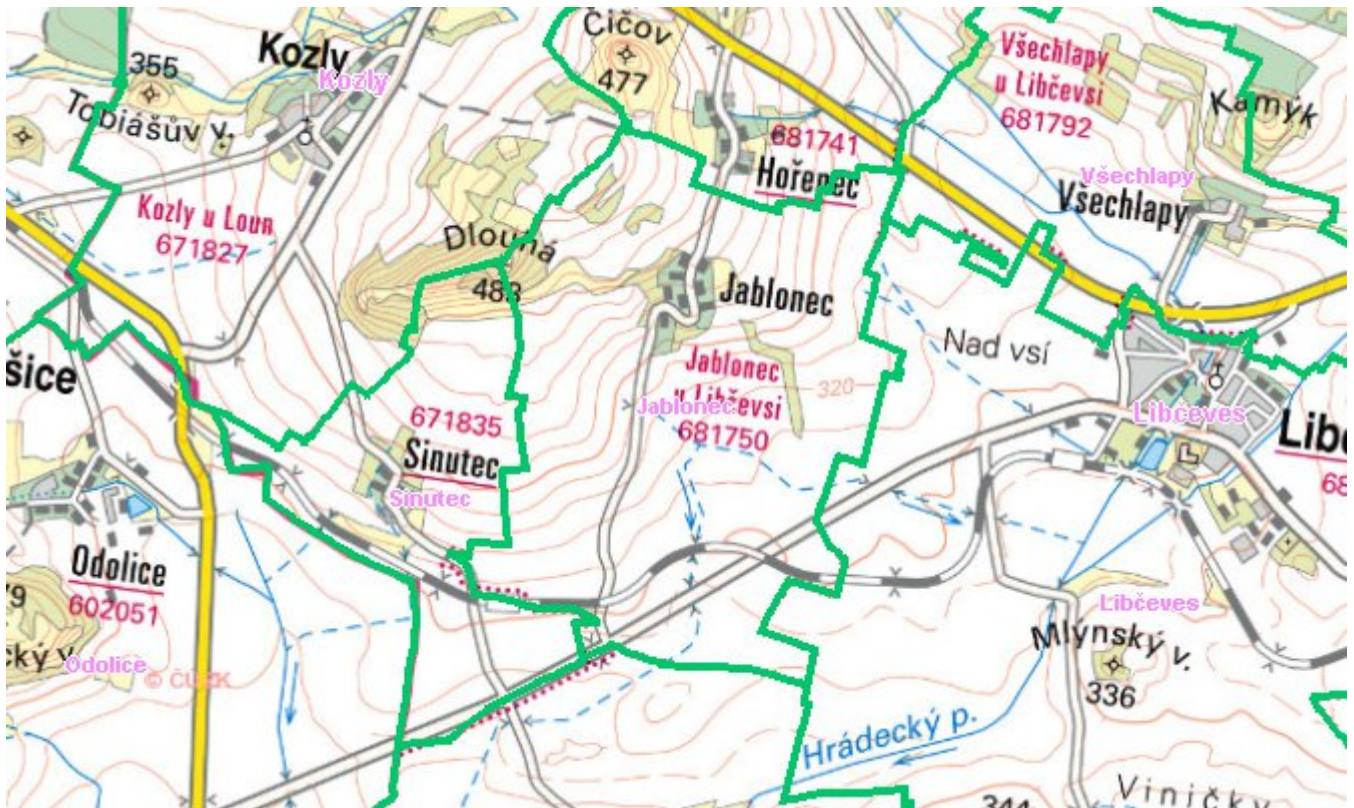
Čičov
477

355
Kozly
Kozly
Tobiášův v.

Všechlapy
u Libčevsi
681792

Kamýk

681741
Hořenec

Všechlapy
Všechlapy

Kozly u Loun
671827

Dlouhá
483

Jablonec

Nad vsí

šice

Jablonec
u Libčevsi
Jablonec
681750

320

671835
Sinutec
Sinutec

Libčeves
Libč
68

Odolice
602051
79
cký v.
Odolice
© ČÚZK

Libčeves
Mlýnský v.
336

Hrádecký p.

Viničky
341